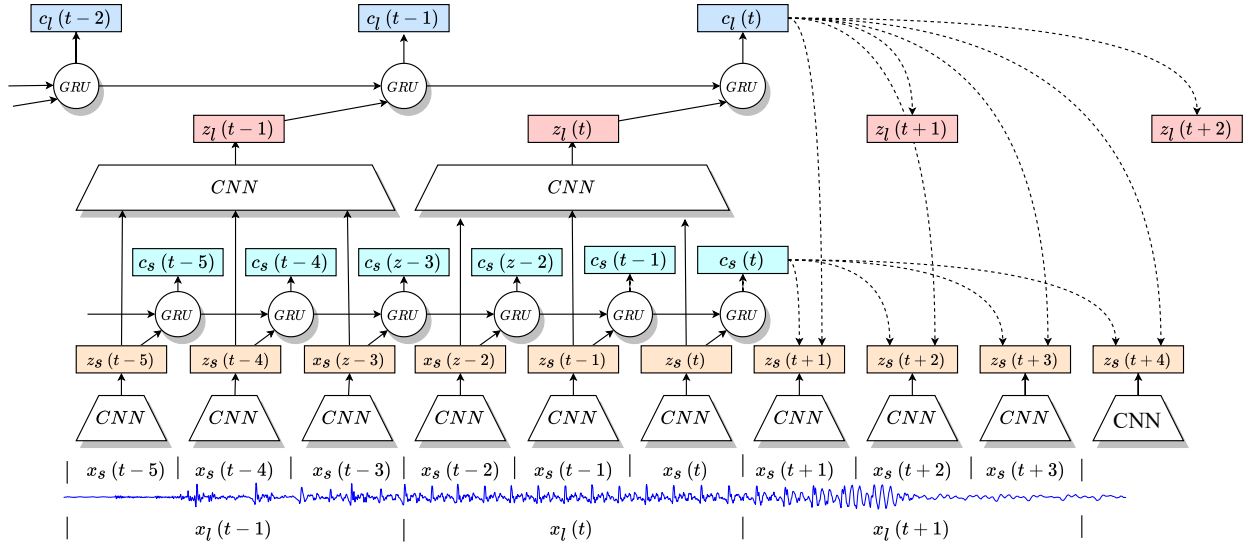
$c_l\ (t-2)$
$c_l\ (t-1)$
$c_l\ (t)$

$GRU$
$GRU$
$GRU$

$z_l\ (t-1)$
$z_l\ (t)$
$z_l\ (t+1)$
$z_l\ (t+2)$

$CNN$
$CNN$

$c_s\ (t-5)$
$c_s\ (t-4)$
$c_s\ (z-3)$
$c_s\ (z-2)$
$c_s\ (t-1)$
$c_s\ (t)$

$GRU$
$GRU$
$GRU$
$GRU$
$GRU$
$GRU$

$z_s\ (t-5)$
$z_s\ (t-4)$
$x_s\ (z-3)$
$x_s\ (z-2)$
$z_s\ (t-1)$
$z_s\ (t)$
$z_s\ (t+1)$
$z_s\ (t+2)$
$z_s\ (t+3)$
$z_s\ (t+4)$

$CNN$
$CNN$
$CNN$
$CNN$
$CNN$
$CNN$
$CNN$
$CNN$
$CNN$
CNN

$x_s\ (t-5)$
$x_s\ (t-4)$
$x_s\ (t-3)$
$x_s\ (t-2)$
$x_s\ (t-1)$
$x_s\ (t)$
$x_s\ (t+1)$
$x_s\ (t+2)$
$x_s\ (t+3)$

$x_l\ (t-1)$
$x_l\ (t)$
$x_l\ (t+1)$